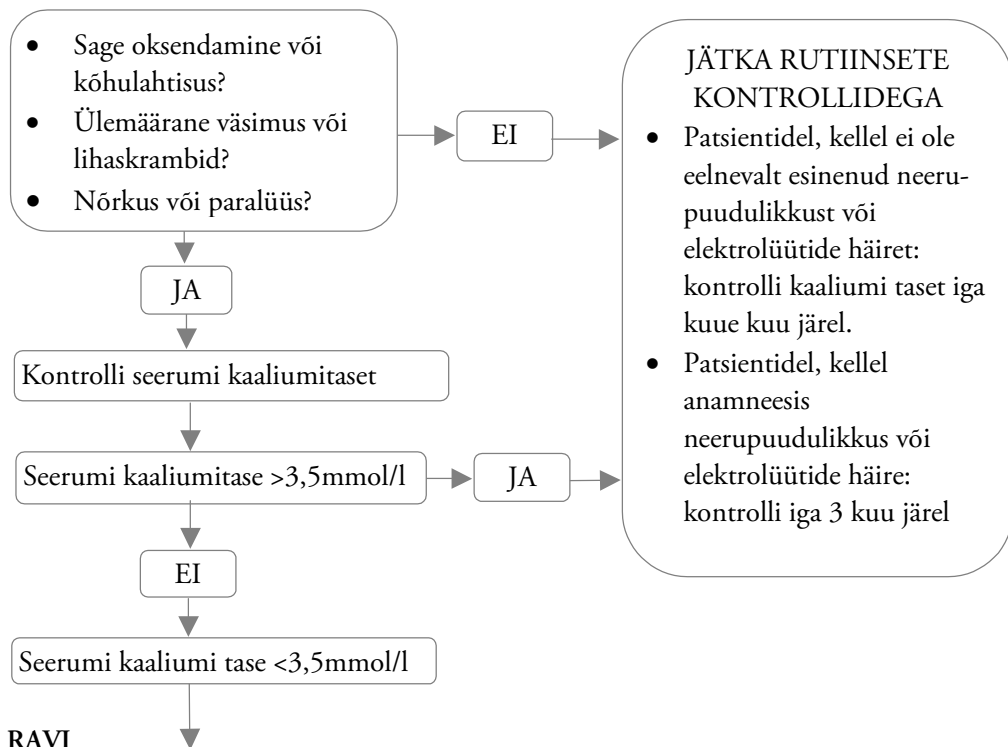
- Sage oksendamine või kõhulahtisus?
- Ülemäärane väsimus või lihaskrambid?
- Nõrkus või paralüüs?

EI

JÄTKA RUTIINSETE KONTROLLIDEGA

- Patsientidel, kellel ei ole eelnevalt esinenud neerupuudulikkust või elektrolüütide häiret: kontrolli kaaliumi taset iga kuue kuu järel.
- Patsientidel, kellel anamneesis neerupuudulikkus või elektrolüütide häire: kontrolli iga 3 kuu järel

JA

Kontrolli seerumi kaaliumitaset

Seerumi kaaliumitase >3,5mmol/l

JA

EI

Seerumi kaaliumi tase <3,5mmol/l

RAVI